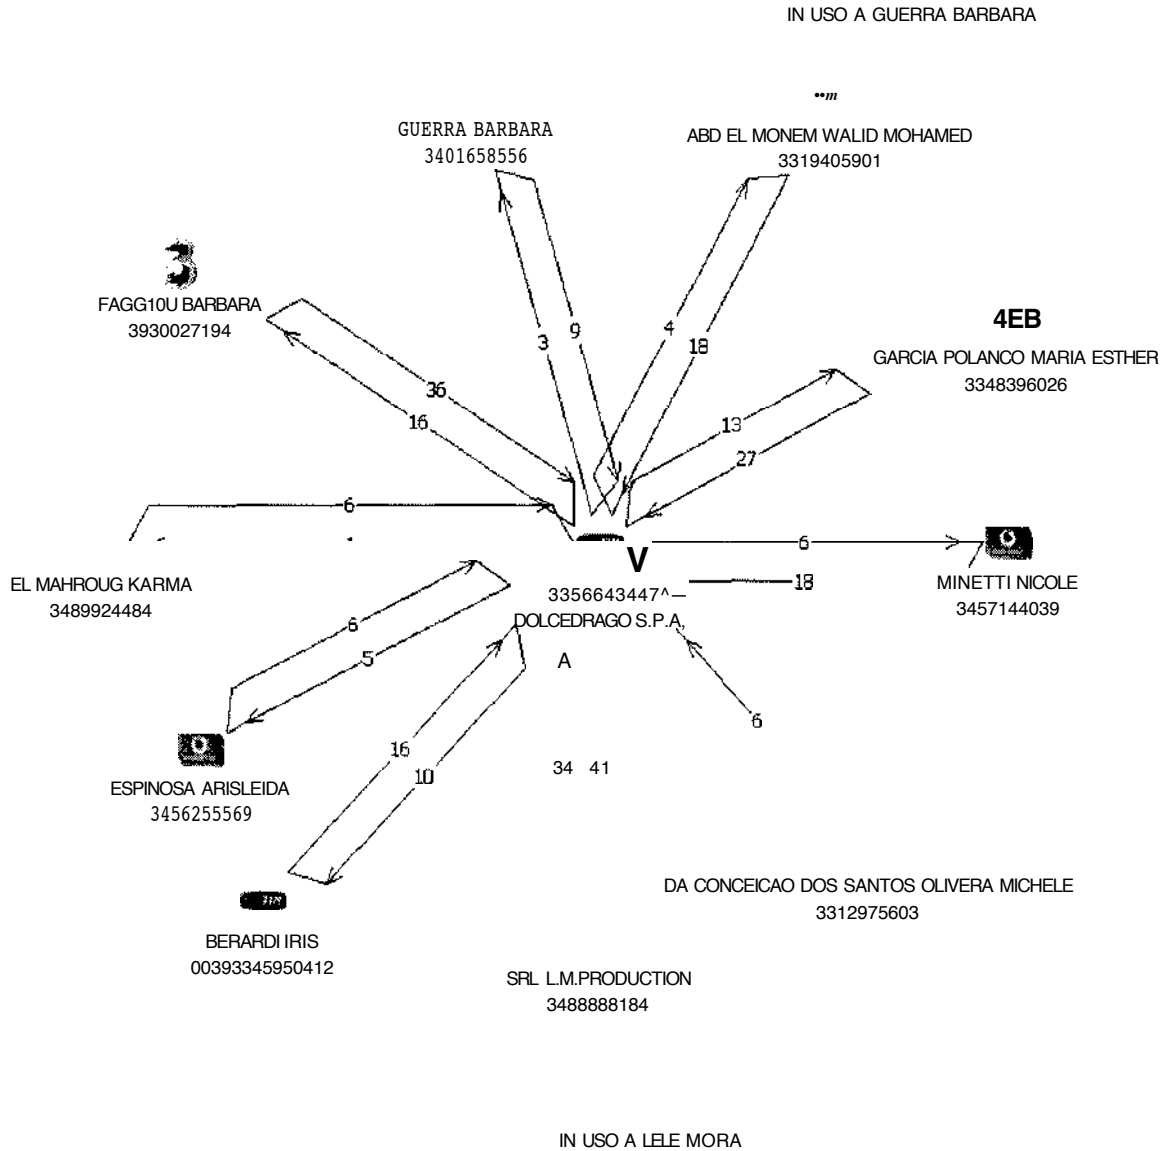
IN USO A GUERRA BARBARA

••m

GUERRA BARBARA
3401658556

ABD EL MONEM WALID MOHAMED
3319405901

3

FAGG10U BARBARA
3930027194

4EB

GARCIA POLANCO MARIA ESTHER
3348396026

3 9 4 18

36
16

13
27

6

V

6

EL MAHROUG KARMA
3489924484

3356643447^—

18

MINETTI NICOLE
3457144039

DOLCEDRAGO S.P.A.

6
5

A

6

ESPINOSA ARISLEIDA
3456255569

16
10

34 41

BERARDI IRIS
00393345950412

DA CONCEICAO DOS SANTOS OLIVERA MICHELE
3312975603

SRL L.M.PRODUCTION
3488888184

IN USO A LELE MORA